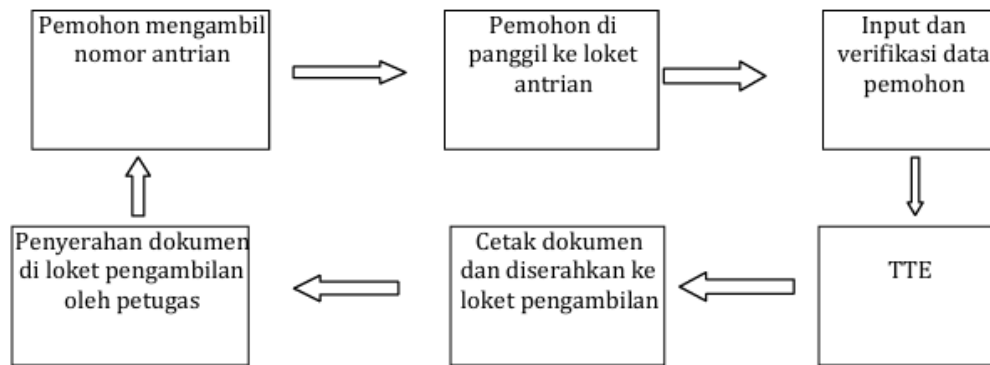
Pemohon mengambil nomor antrian

Pemohon di panggil ke loket antrian

Input dan verifikasi data pemohon

TTE

Cetak dokumen dan diserahkan ke loket pengambilan

Penyerahan dokumen di loket pengambilan oleh petugas